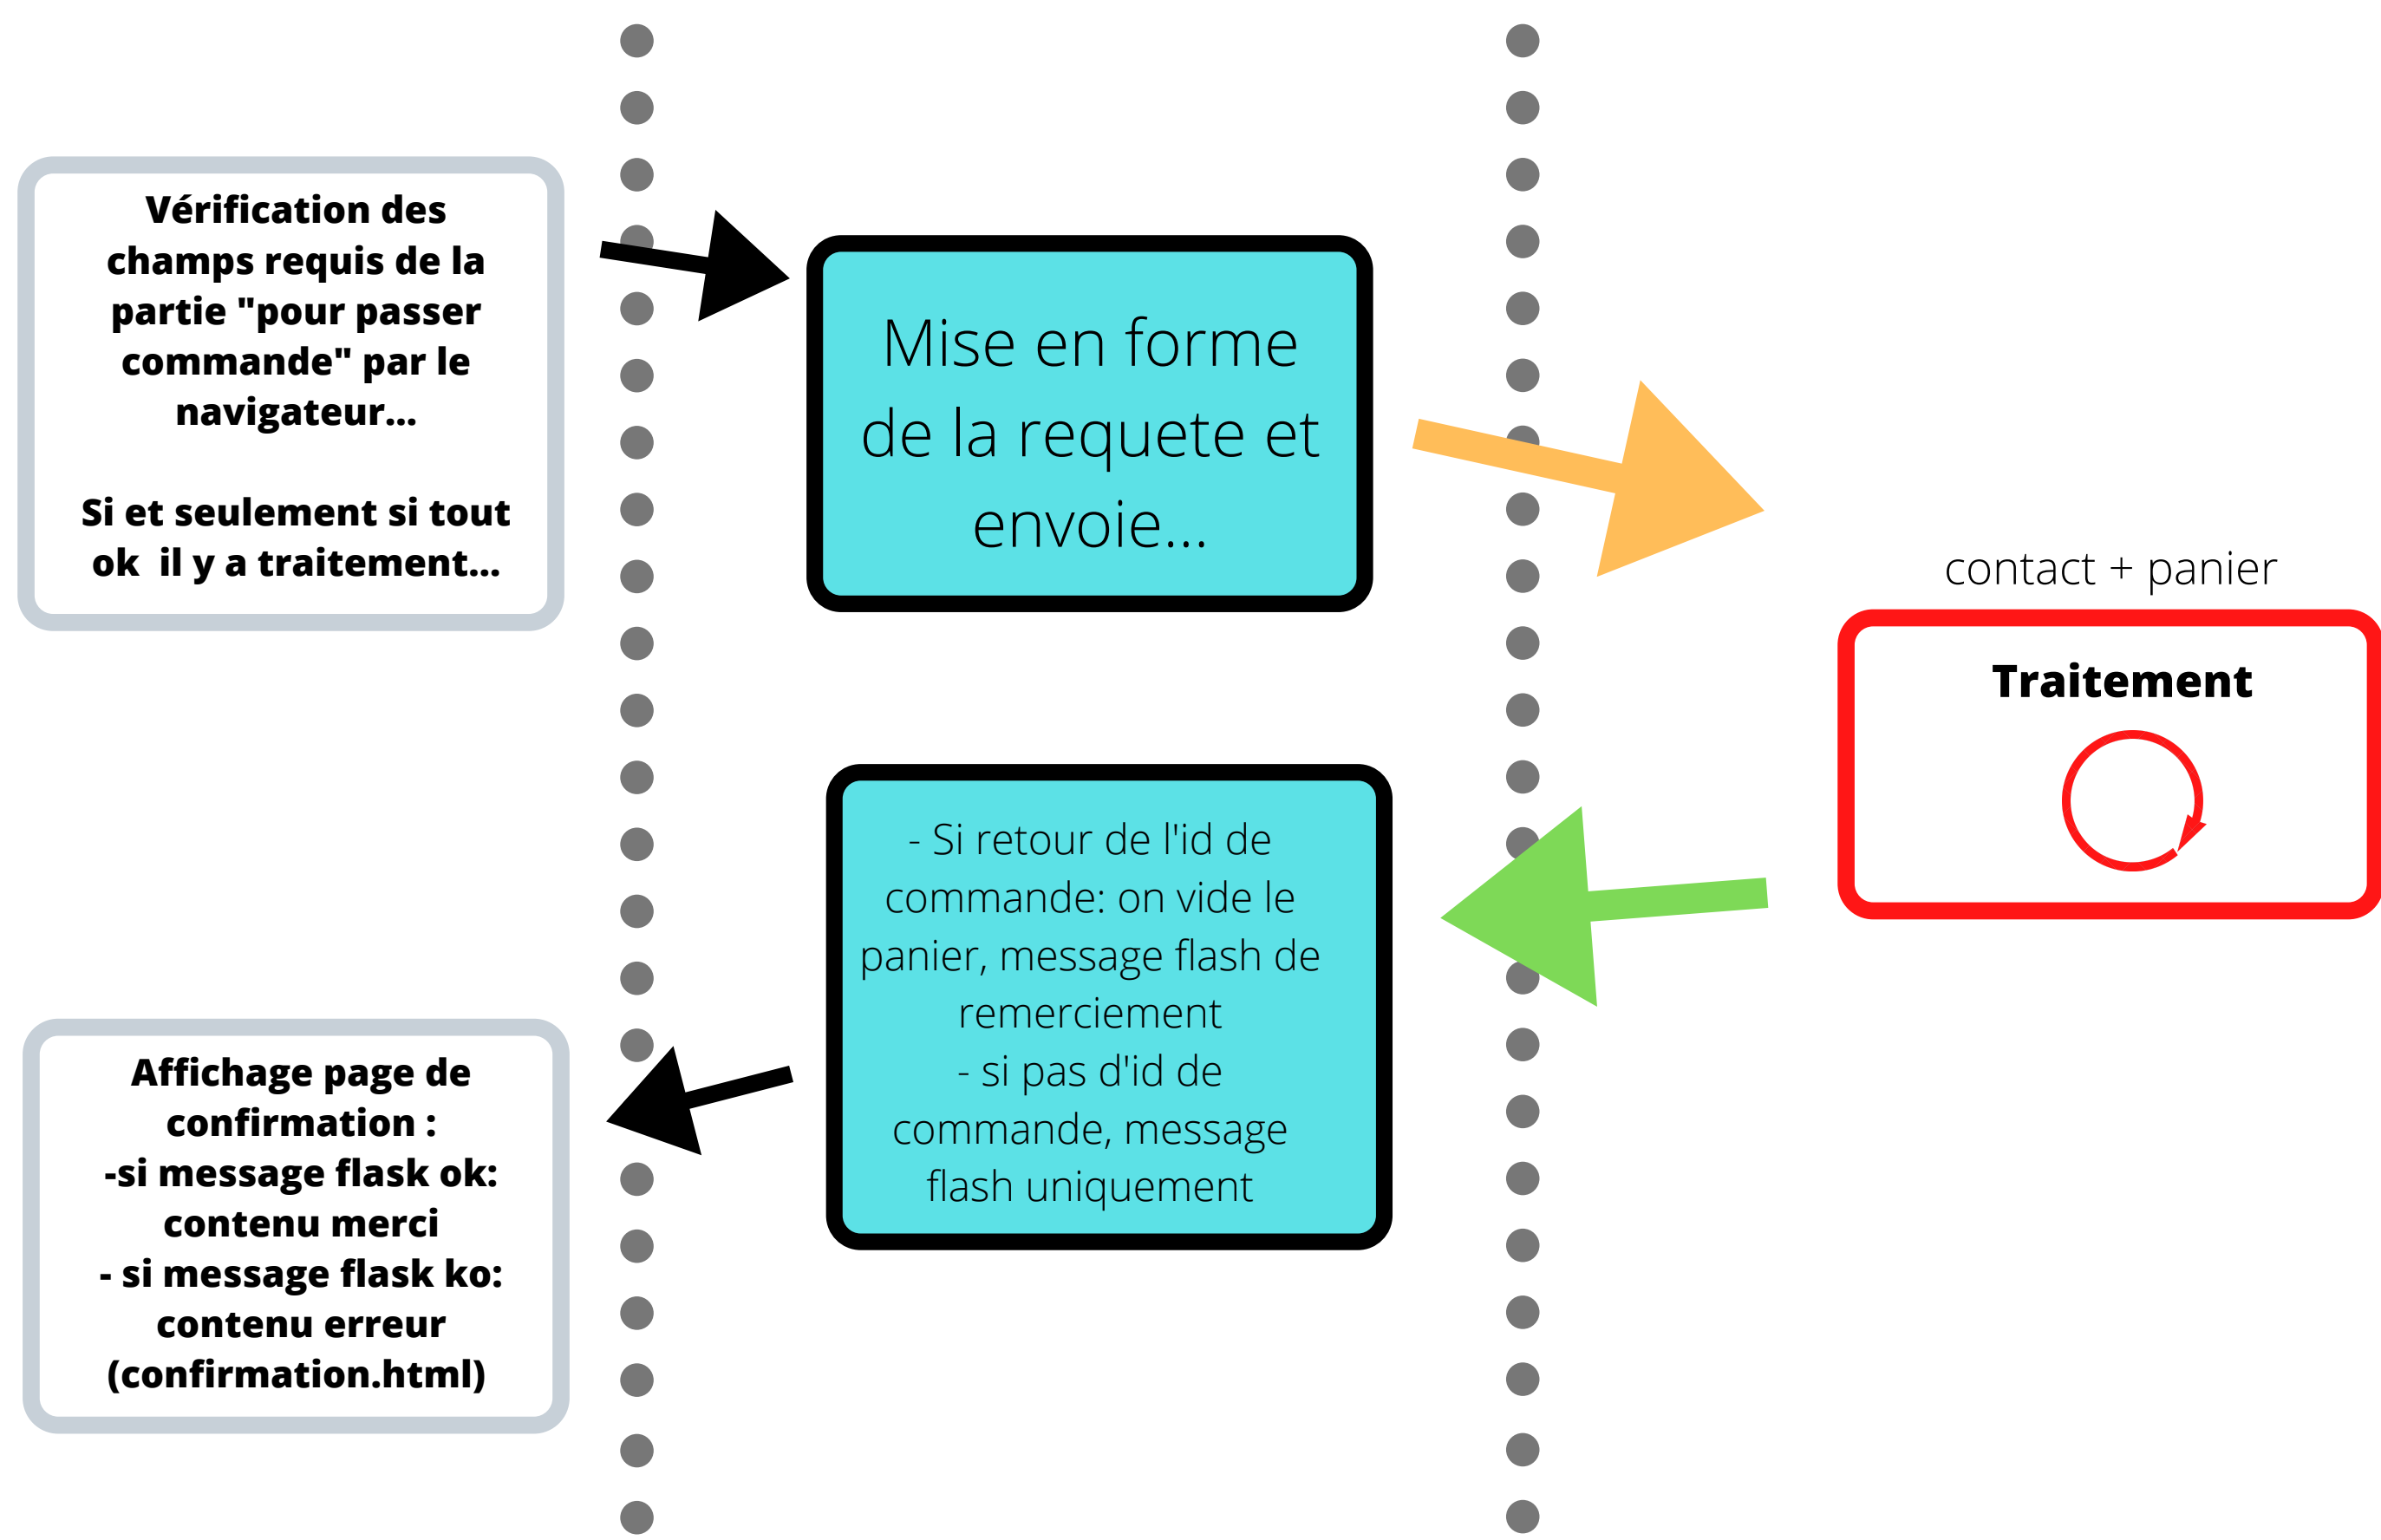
Vérification des champs requis de la partie "pour passer commande" par le navigateur...

Si et seulement si tout ok  il y a traitement...

Mise en forme de la requete et envoie...

contact + panier

Traitement

- Si retour de l'id de commande: on vide le panier, message flash de remerciement
- si pas d'id de commande, message flash uniquement

Affichage page de confirmation :
-si message flask ok: contenu merci
- si message flask ko: contenu erreur
(confirmation.html)